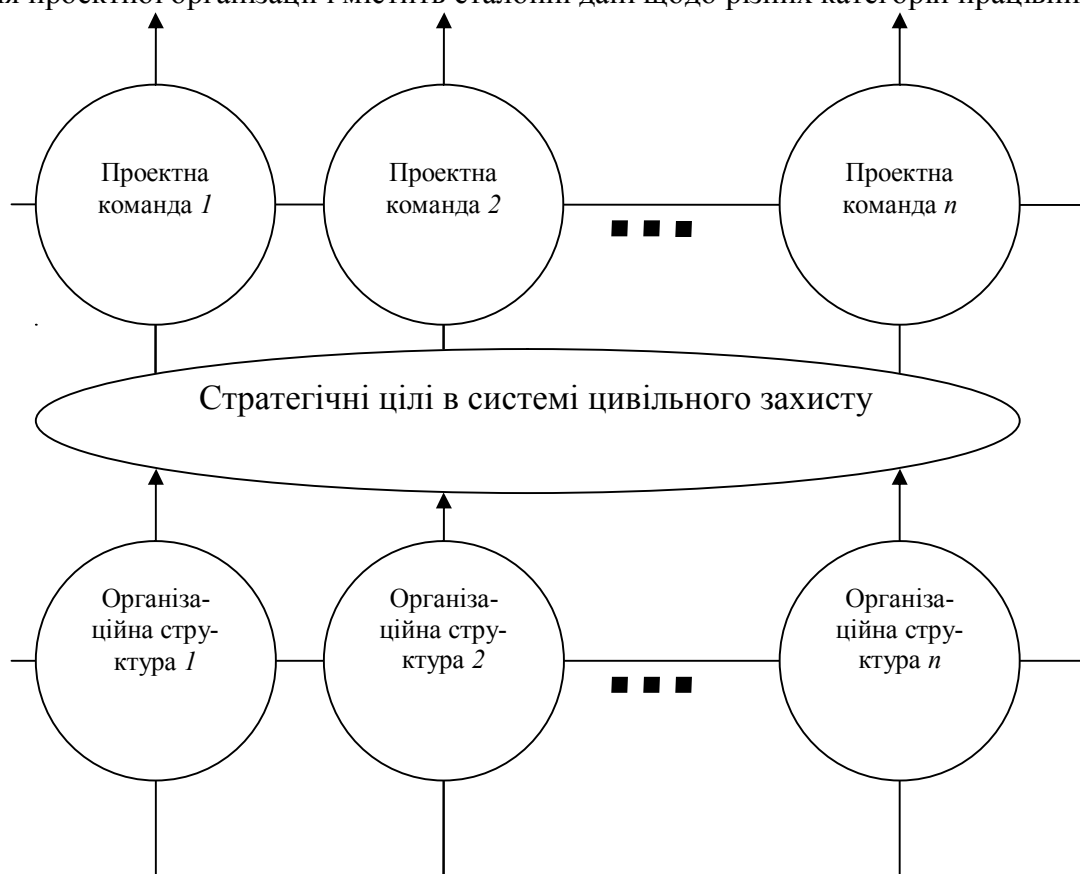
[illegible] проектної організації і містить сталоний дані щодо різних категорій працівни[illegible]

Проектна команда *1*

Проектна команда *2*

Проектна команда *n*

Стратегічні цілі в системі цивільного захисту

Організаційна структура *1*

Організаційна структура *2*

Організаційна структура *n*